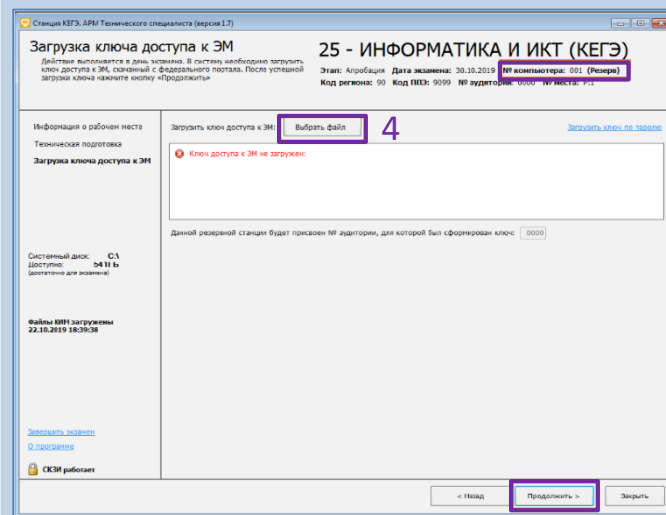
Станция КЕГЭ. АРМ Технического специалиста (версия 1.7)

Загрузка ключа доступа к ЭМ

Действие выполняется в день экзамена. В систему необходимо загрузить ключ доступа к ЭМ, скачанный с федерального портала. После успешной загрузки ключа нажмите кнопку «Продолжить»

25 - ИНФОРМАТИКА И ИКТ (КЕГЭ)

Этап: Апробация Дата экзамена: 30.10.2019 № компьютера: 001 (Резерв)

Код региона: 90 Код ППЭ: 9099 № аудитории: 0000 № места: Р.1

Информация о рабочем месте

Техническая подготовка

Загрузка ключа доступа к ЭМ

Загрузить ключ доступа к ЭМ: Выбрать файл 4

Загрузить ключ по паролю

Ключ доступа к ЭМ не загружен:

Данной резервной станции будет присвоен № аудитории, для которой был сформирован ключ: 0000

Системный диск: C:\
Доступно: 54 ГБ
(достаточно для экзамена)

Файлы КИМ загружены
22.10.2019 18:39:38

Завершить экзамен

О программе

СКЗИ работает

< Назад Продолжить > Закрыть